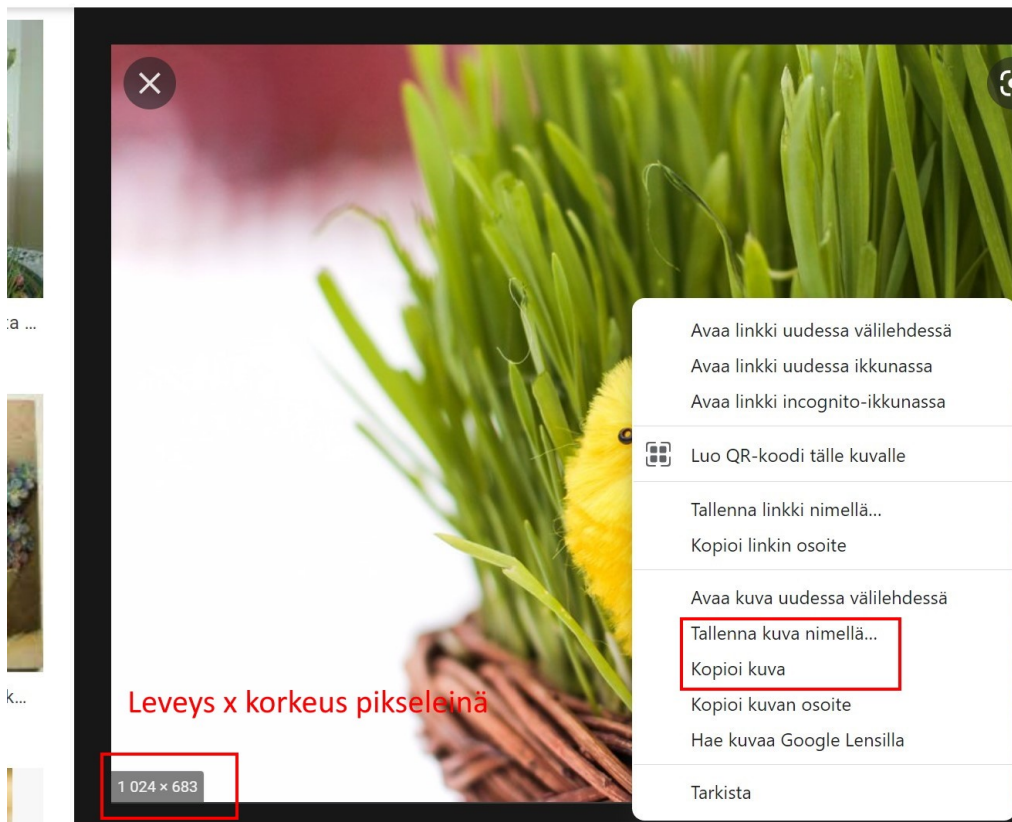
:a ...

k...

Avaa linkki uudessa välilehdessä
Avaa linkki uudessa ikkunassa
Avaa linkki incognito-ikkunassa

Luo QR-koodi tälle kuvalle

Tallenna linkki nimellä...
Kopioi linkin osoite

Avaa kuva uudessa välilehdessä
Tallenna kuva nimellä...
Kopioi kuva
Kopioi kuvan osoite
Hae kuvaa Google Lensilla

Tarkista

Leveys x korkeus pikseleinä

1 024 × 683